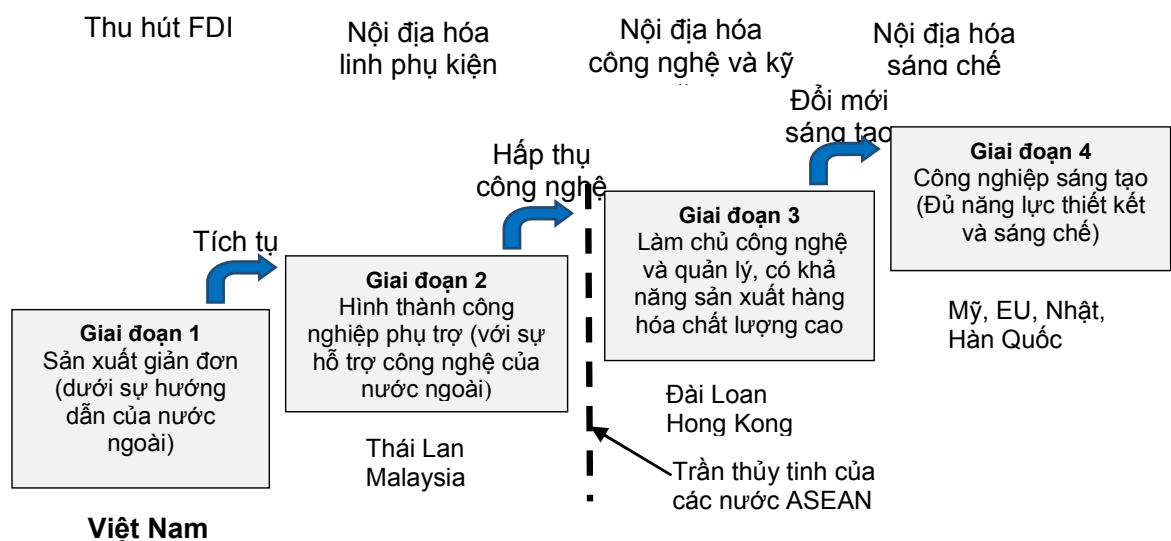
Thu hút FDI

Nội địa hóa linh phụ kiện

Nội địa hóa công nghệ và kỹ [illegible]

Nội địa hóa sáng chế

Đổi mới sáng tạo

Hấp thụ công nghệ

Tích tụ

Giai đoạn 1
Sản xuất giản đơn (dưới sự hướng dẫn của nước ngoài)

Giai đoạn 2
Hình thành công nghiệp phụ trợ (với sự hỗ trợ công nghệ của nước ngoài)

Giai đoạn 3
Làm chủ công nghệ và quản lý, có khả năng sản xuất hàng hóa chất lượng cao

Giai đoạn 4
Công nghiệp sáng tạo (Đủ năng lực thiết kết và sáng chế)

Mỹ, EU, Nhật, Hàn Quốc

Đài Loan
Hong Kong

Thái Lan
Malaysia

Trần thủy tinh của các nước ASEAN

Việt Nam